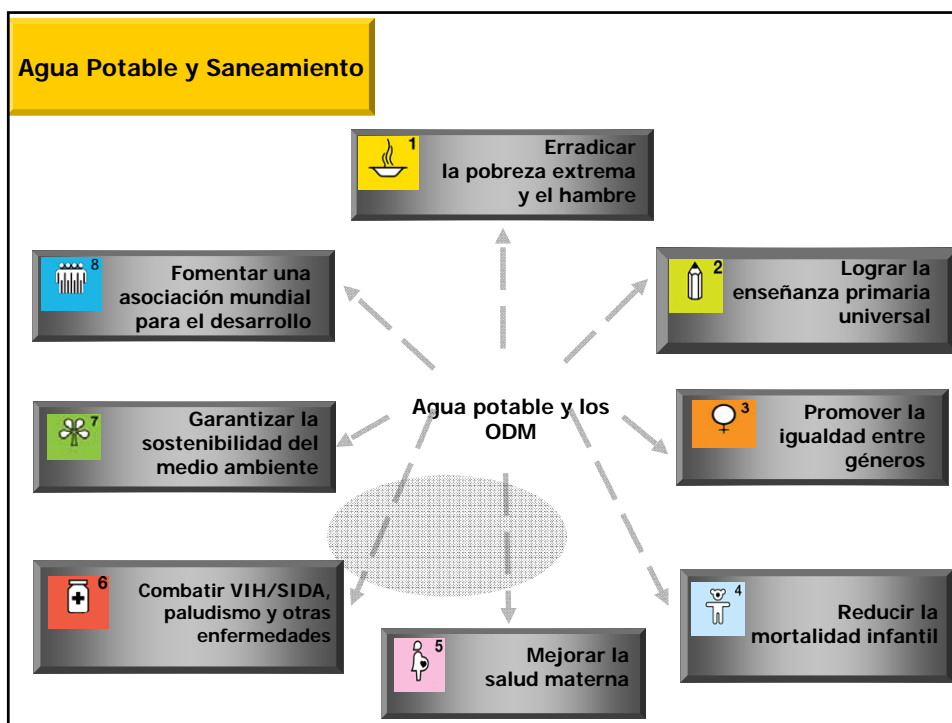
Agua Potable y Saneamiento

1
Erradicar la pobreza extrema y el hambre

8
Fomentar una asociación mundial para el desarrollo

2
Lograr la enseñanza primaria universal

Agua potable y los ODM

7
Garantizar la sostenibilidad del medio ambiente

3
Promover la igualdad entre géneros

6
Combatir VIH/SIDA, paludismo y otras enfermedades

4
Reducir la mortalidad infantil

5
Mejorar la salud materna